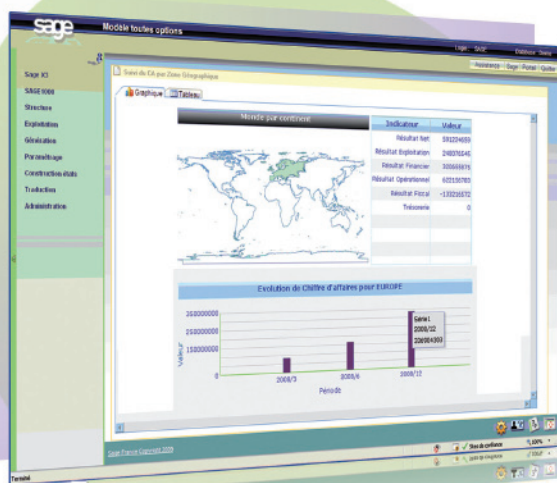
sage

Modèle toutes options

Logo : SAGE

Déconnecter : Sage

Assistance | Sage | Portail | Quitter

Sage X3

SAGE 1000

Structure

Exploitation

Génération

Paramétrage

Construction états

Traduction

Administration

Suivi du CA par Zone Géographique

Graphique | Tableau

Monde par continent

| Indicateur | Valeur |
|---|---|
| Résultat Net | 591224659 |
| Résultat Exploitation | 248376540 |
| Résultat Financier | 300669876 |
| Résultat Opérationnel | 621516765 |
| Résultat Fiscal | -133216572 |
| Trésorerie | 0 |

Evolution de Chiffre d'affaires pour EUROPE

350000000

250000000

150000000

0

Valeur

2008/3

2008/6

2008/12

Période

Serie 1
2008/12
308984393

Sage France Copyright 2009

Sites de confiance

100%

Terminé